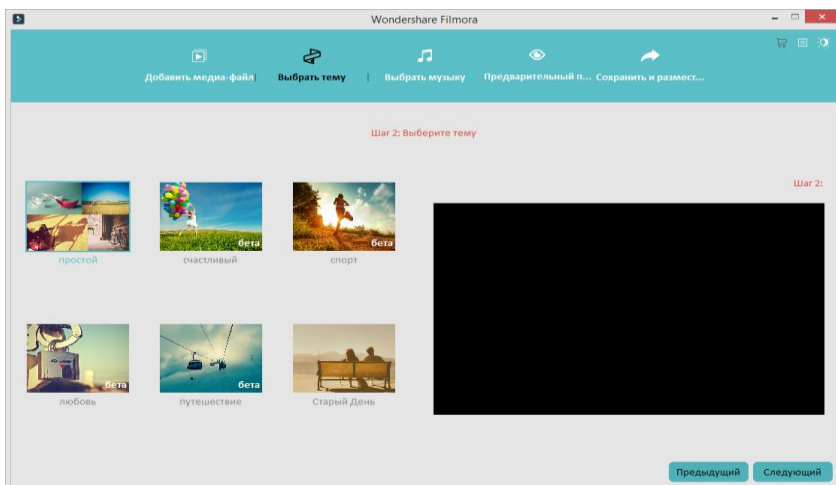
Wondershare Filmora

Добавить медиа-файл | Выбрать тему | Выбрать музыку Предварительный п... Сохранить и размест...

Шаг 2: Выберите тему

Шаг 2:

простой

бета
счастливый

бета
спорт

бета
любовь

бета
путешествие

Старый День

Предыдущий Следующий